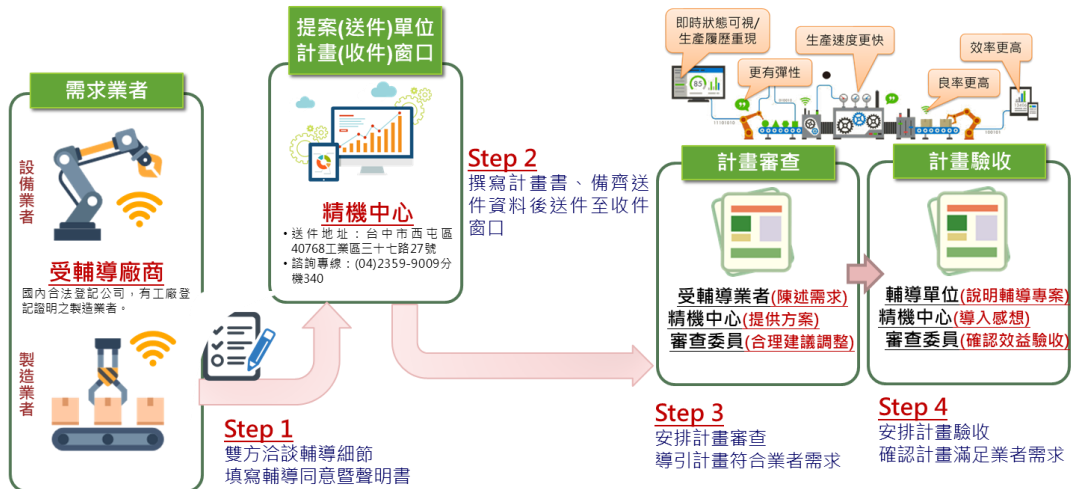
需求業者

設備業者

受輔導廠商

國內合法登記公司，有工廠登記證明之製造業者。

製造業者

提案(送件)單位
計畫(收件)窗口

精機中心

• 送件地址：台中市西屯區40768工業區三十七路27號
• 諮詢專線：(04)2359-9009分機340

Step 1
雙方洽談輔導細節
填寫輔導同意暨聲明書

Step 2
撰寫計畫書、備齊送件資料後送件至收件窗口

即時狀態可視/生產履歷重現

更有彈性

生產速度更快

良率更高

效率更高

計畫審查

受輔導業者(陳述需求)
精機中心(提供方案)
審查委員(合理建議調整)

Step 3
安排計畫審查
導引計畫符合業者需求

計畫驗收

輔導單位(說明輔導專案)
精機中心(導入感想)
審查委員(確認效益驗收)

Step 4
安排計畫驗收
確認計畫滿足業者需求